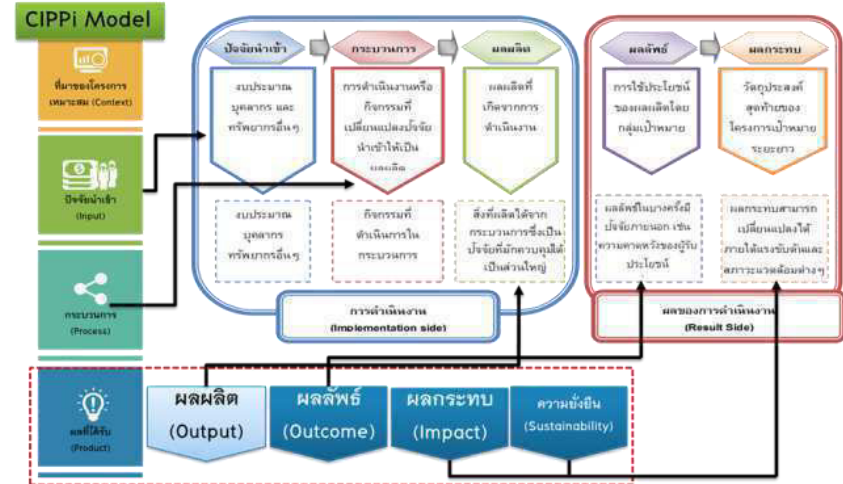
CIPPi Model

ที่มาของโครงการ เหมาะสม (Context)

ปัจจัยนำเข้า (Input)

กระบวนการ (Process)

ผลที่ได้รับ (Product)

ปัจจัยนำเข้า

กระบวนการ

ผลผลิต

งบประมาณ บุคลากร และ ทรัพยากรอื่นๆ

การดำเนินงานหรือ กิจกรรมที่ เปลี่ยนแปลงปัจจัย นำเข้าให้เป็น ผลผลิต

ผลผลิตที่ เกิดจากการ ดำเนินงาน

งบประมาณ บุคลากร ทรัพยากรอื่นๆ

กิจกรรมที่ ดำเนินการใน กระบวนการ

สิ่งที่เกิดได้จาก กระบวนการซึ่งเป็น ปัจจัยที่มักควบคุมได้ เป็นส่วนใหญ่

การดำเนินงาน (Implementation side)

ผลลัพธ์

ผลกระทบ

การใช้ประโยชน์ ของผลผลิตโดย กลุ่มเป้าหมาย

วัตถุประสงค์ สุดท้ายของ โครงการเป้าหมาย ระยะยาว

ผลลัพธ์ในบางครั้งมี ปัจจัยภายนอก เช่น ความคาดหวังของผู้รับ ประโยชน์

ผลกระทบสามารถ เปลี่ยนแปลงได้ ภายใต้แรงขับดันและ สภาวะแวดล้อมต่างๆ

ผลของการดำเนินงาน (Result Side)

ผลผลิต (Output)

ผลลัพธ์ (Outcome)

ผลกระทบ (Impact)

ความยั่งยืน (Sustainability)